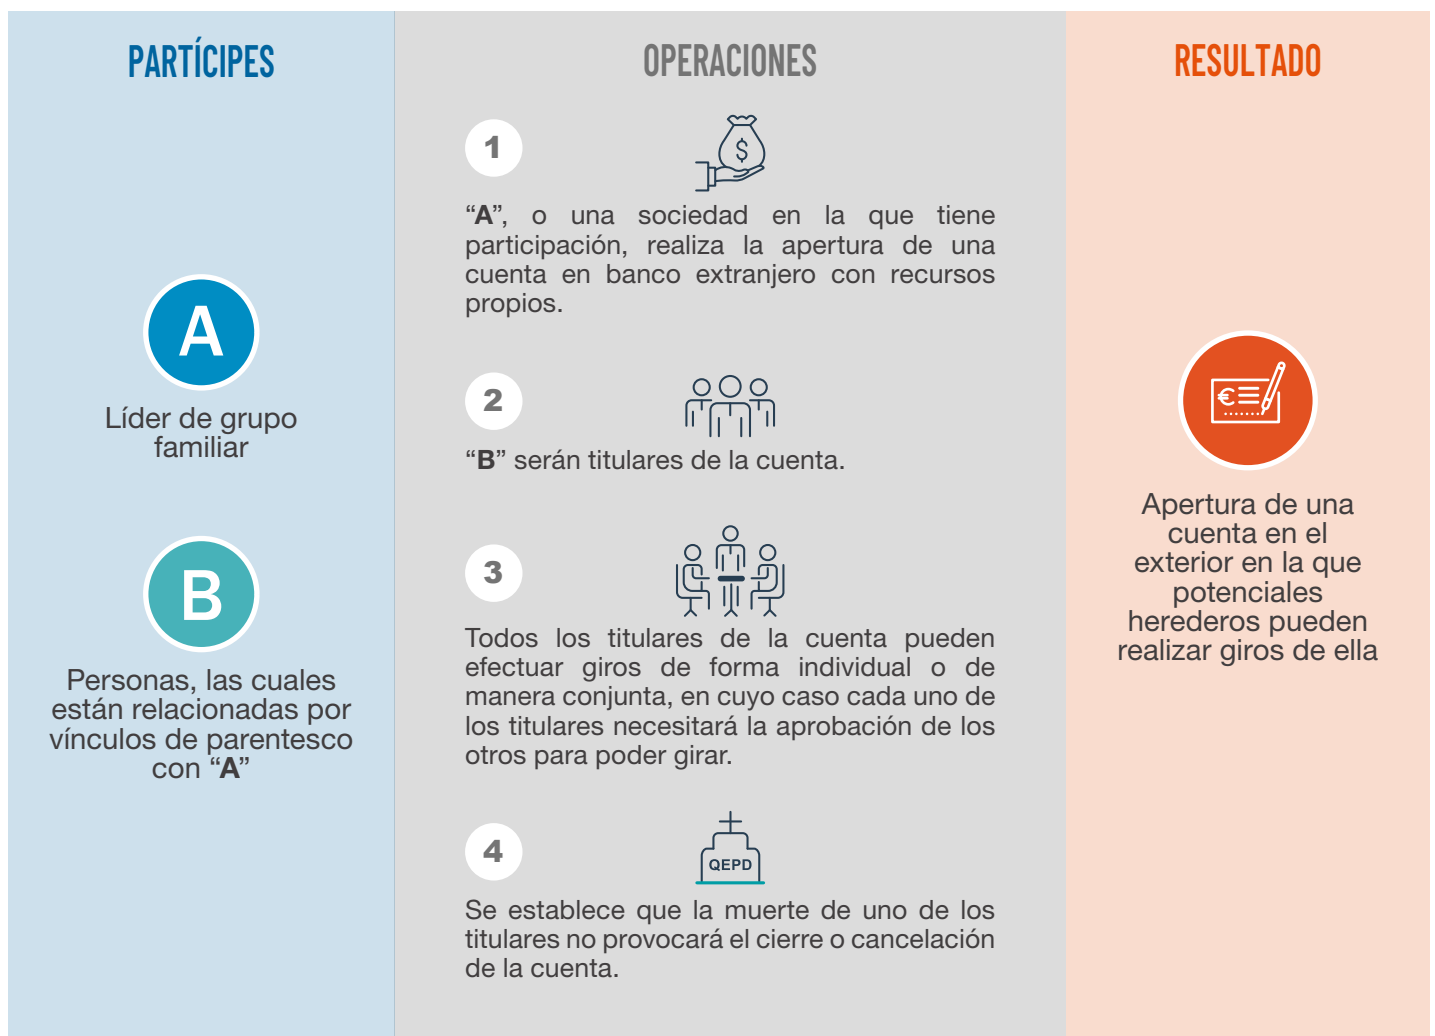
PARTÍCIPES

A

Líder de grupo familiar

B

Personas, las cuales están relacionadas por vínculos de parentesco con “A”

OPERACIONES

1

“A”, o una sociedad en la que tiene participación, realiza la apertura de una cuenta en banco extranjero con recursos propios.

2

“B” serán titulares de la cuenta.

3

Todos los titulares de la cuenta pueden efectuar giros de forma individual o de manera conjunta, en cuyo caso cada uno de los titulares necesitará la aprobación de los otros para poder girar.

4

QEPD

Se establece que la muerte de uno de los titulares no provocará el cierre o cancelación de la cuenta.

RESULTADO

Apertura de una cuenta en el exterior en la que potenciales herederos pueden realizar giros de ella